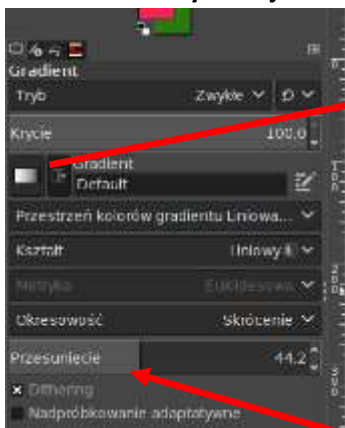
Gradient

Tryb Zwykłe

Krycie 100.0

Gradient
Default

Przestrzeń kolorów gradientu Liniowa...

Kształt Liniowy

Metryka Euklidesowa

Okresowość Skrócenie

Przesunięcie 44.2

Dithering

Nadpróbkowanie adaptatywne